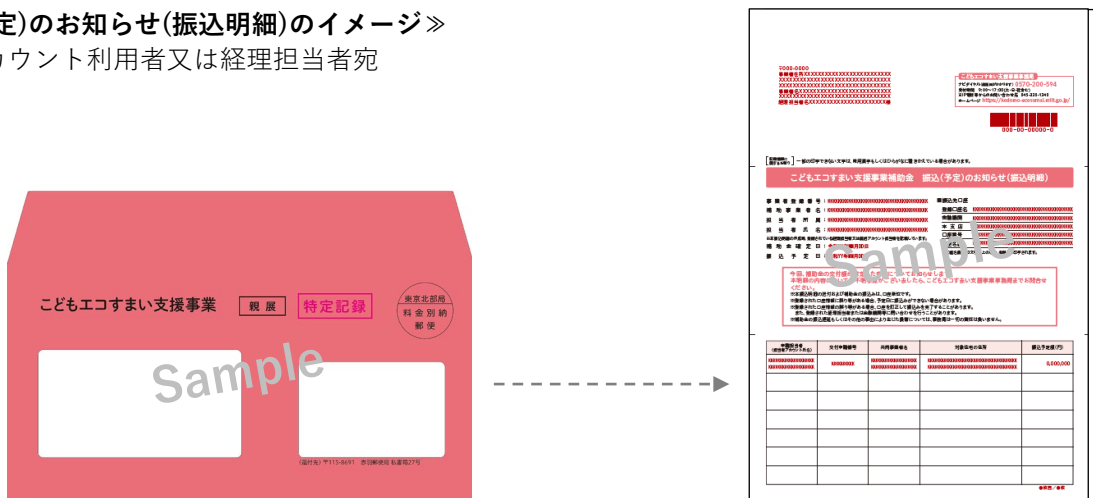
定)のお知らせ(振込明細)のイメージ≫
カウント利用者又は経理担当者宛

こどもエコすまい支援事業 親展 特定記録

東京北部局
料金別納
郵便

Sample

(差出人)〒115-8691 赤羽郵便局 私書箱27号

こどもエコすまい支援事業補助金 振込(予定)のお知らせ(振込明細)

Sample

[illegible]